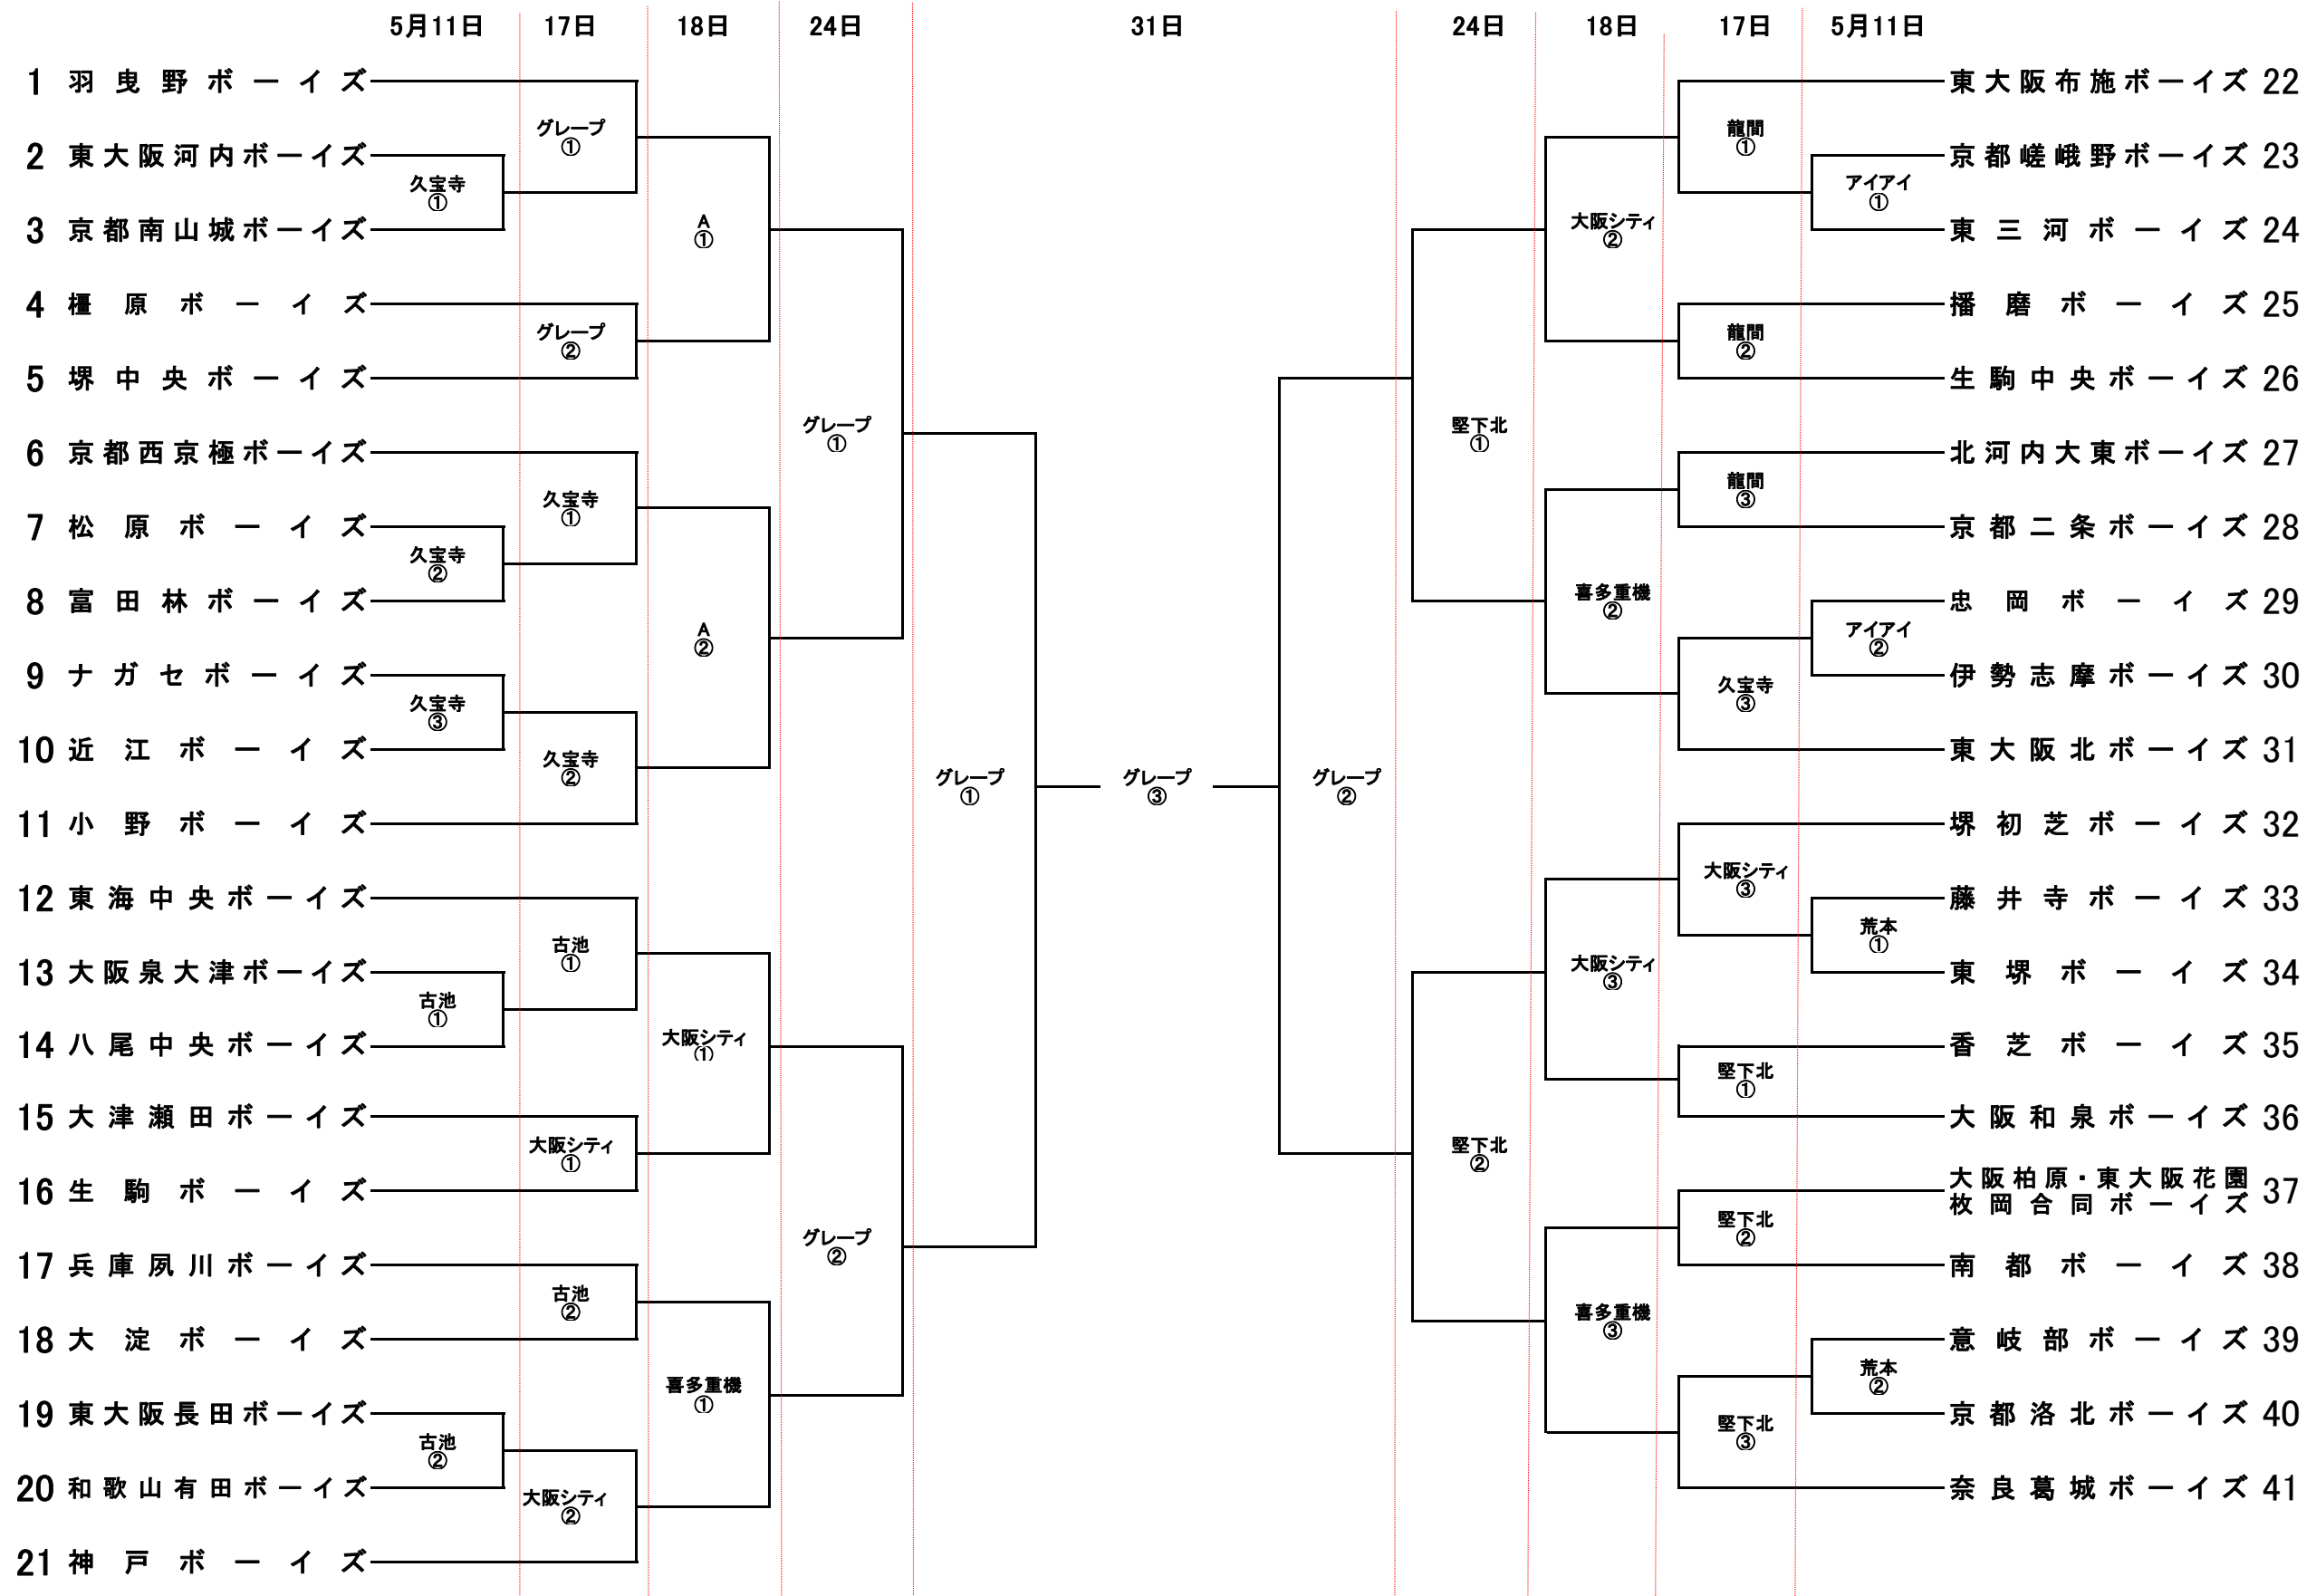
5月11日 17日 18日 24日 31日 24日 18日 17日 5月11日

1 羽曳野ボーイズ
2 東大阪河内ボーイズ
3 京都南山城ボーイズ
4 橿原ボーイズ
5 堺中央ボーイズ
6 京都西京極ボーイズ
7 松原ボーイズ
8 富田林ボーイズ
9 ナガセボーイズ
10 近江ボーイズ
11 小野ボーイズ
12 東海中央ボーイズ
13 大阪泉大津ボーイズ
14 八尾中央ボーイズ
15 大津瀬田ボーイズ
16 生駒ボーイズ
17 兵庫夙川ボーイズ
18 大淀ボーイズ
19 東大阪長田ボーイズ
20 和歌山有田ボーイズ
21 神戸ボーイズ

久宝寺 ① 久宝寺 ② 久宝寺 ③ 古池 ① 古池 ②
グレープ ① グレープ ② 久宝寺 ① 久宝寺 ② 古池 ① 大阪シティ ① 古池 ② 大阪シティ ②
A ① A ② 大阪シティ ① 喜多重機 ①
グレープ ① グレープ ②
グレープ ① グレープ ③ グレープ ②
堅下北 ① 堅下北 ②
大阪シティ ② 喜多重機 ② 大阪シティ ③ 喜多重機 ③
龍間 ① 龍間 ② 龍間 ③ 久宝寺 ③ 大阪シティ ③ 堅下北 ① 堅下北 ② 堅下北 ③
アイアイ ① アイアイ ② 荒本 ① 荒本 ②

東大阪布施ボーイズ 22
京都嵯峨野ボーイズ 23
東三河ボーイズ 24
播磨ボーイズ 25
生駒中央ボーイズ 26
北河内大東ボーイズ 27
京都二条ボーイズ 28
忠岡ボーイズ 29
伊勢志摩ボーイズ 30
東大阪北ボーイズ 31
堺初芝ボーイズ 32
藤井寺ボーイズ 33
東堺ボーイズ 34
香芝ボーイズ 35
大阪和泉ボーイズ 36
大阪柏原・東大阪花園 枚岡合同ボーイズ 37
南都ボーイズ 38
意岐部ボーイズ 39
京都洛北ボーイズ 40
奈良葛城ボーイズ 41